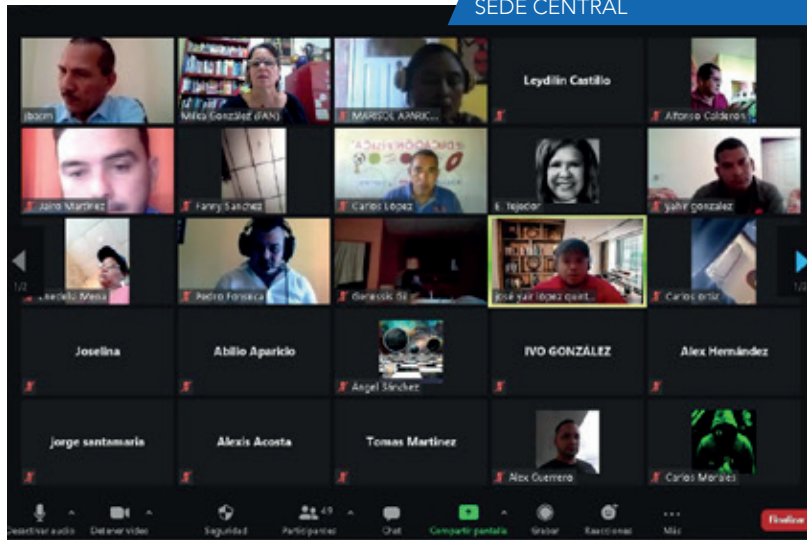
SEDE CENTRAL

Jbacm

Milca González (FAN)

MARISOL APARIC...

Leydilin Castillo

Alfonso Calderon

Jairo Martínez

Fanny Sanchez

Carlos Lopez

E. Tejedor

yahir gonzalez

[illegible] Mesa

Pedro Fonseca

Genessis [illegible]

José yair lopez quint...

Carlos ortiz

1/2

1/2

Joselina

Abilio Aparicio

Angel Sánchez

IVO GONZÁLEZ

Alex Hernández

jorge santamaria

Alexis Acosta

Tomas Martinez

Alex Guerrero

Carlos Morales

Desactivar audio

Detener video

Seguridad

Participantes 49

Chat

Compartir pantalla

Grabar

Reacciones

Más

Finalizar